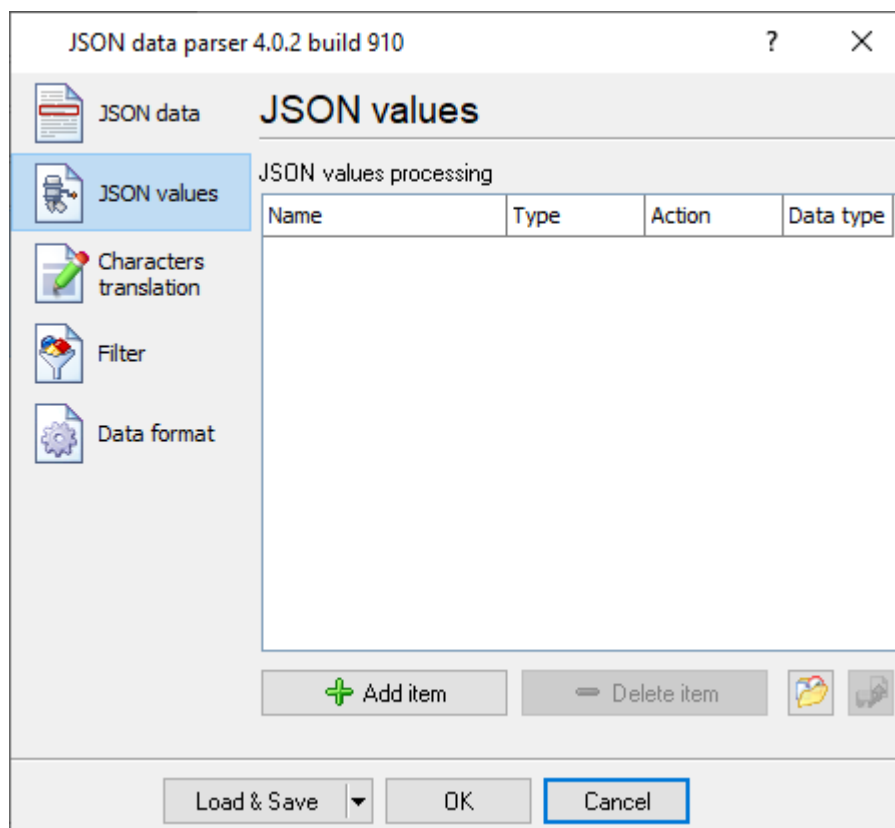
JSON data parser 4.0.2 build 910

?

JSON data

JSON values

Characters translation

Filter

Data format

JSON values

JSON values processing

| Name | Type | Action | Data type |
|---|---|---|---|

Add item

Delete item

Load & Save

OK

Cancel